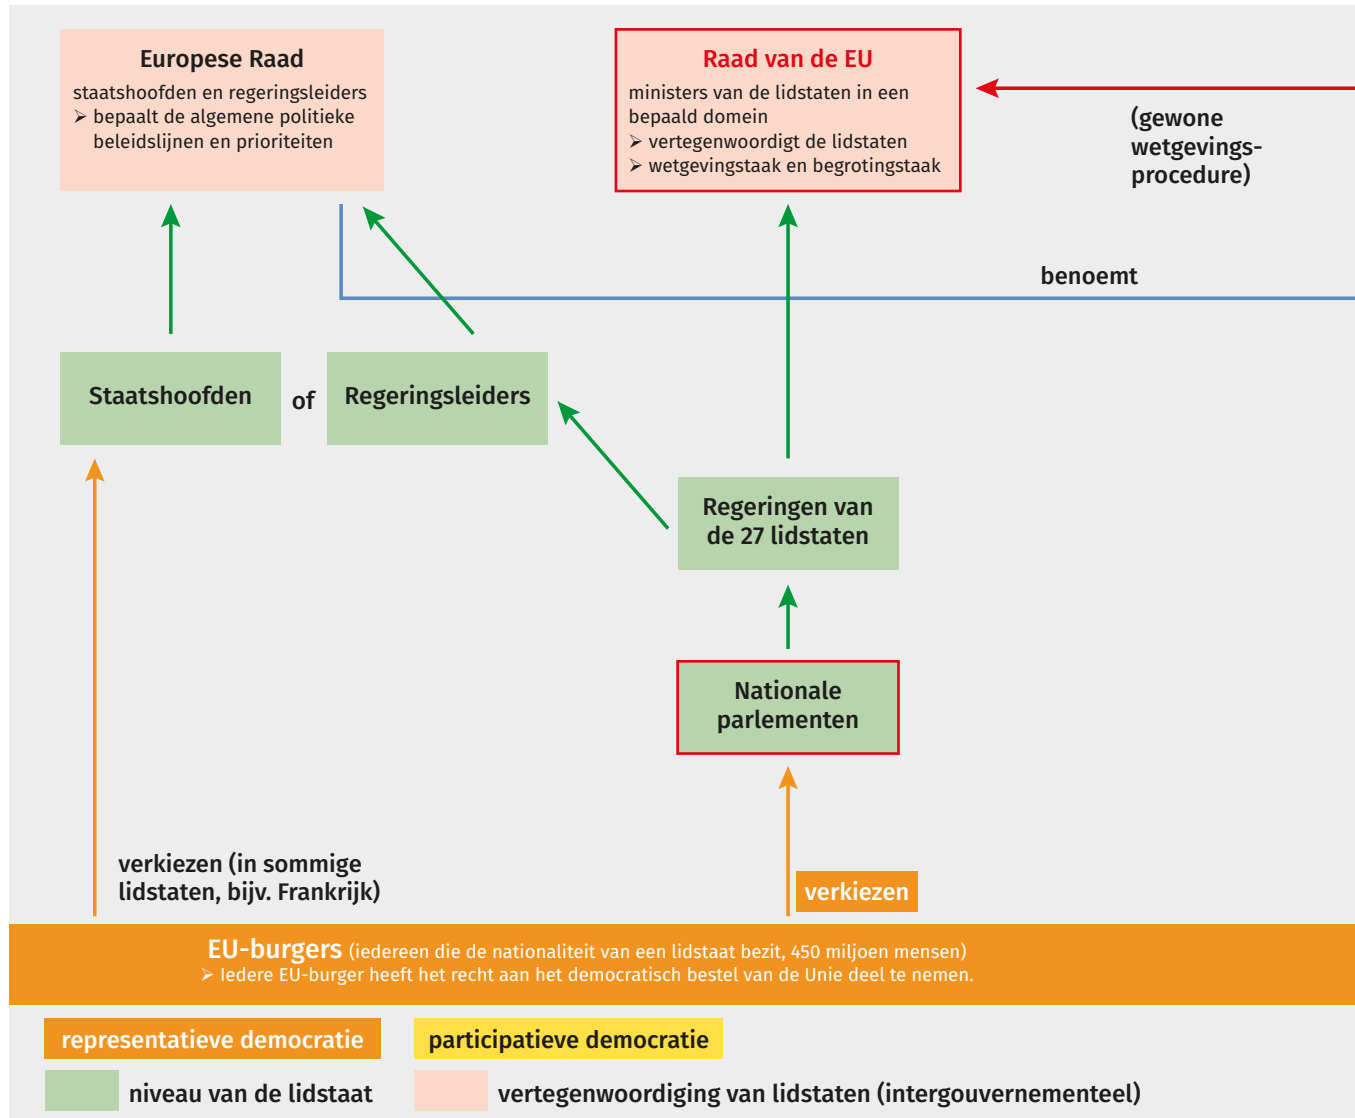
Europese Raad
staatshoofden en regeringsleiders
➢ bepaalt de algemene politieke beleidslijnen en prioriteiten

Raad van de EU
ministers van de lidstaten in een bepaald domein
➢ vertegenwoordigt de lidstaten
➢ wetgevingstaak en begrotingstaak

(gewone wetgevingsprocedure)

benoemt

Staatshoofden

of

Regeringsleiders

Regeringen van de 27 lidstaten

Nationale parlementen

verkiezen (in sommige lidstaten, bijv. Frankrijk)

verkiezen

EU-burgers (iedereen die de nationaliteit van een lidstaat bezit, 450 miljoen mensen)
➢ Iedere EU-burger heeft het recht aan het democratisch bestel van de Unie deel te nemen.

representatieve democratie

participatieve democratie

niveau van de lidstaat

vertegenwoordiging van lidstaten (intergouvernementeel)